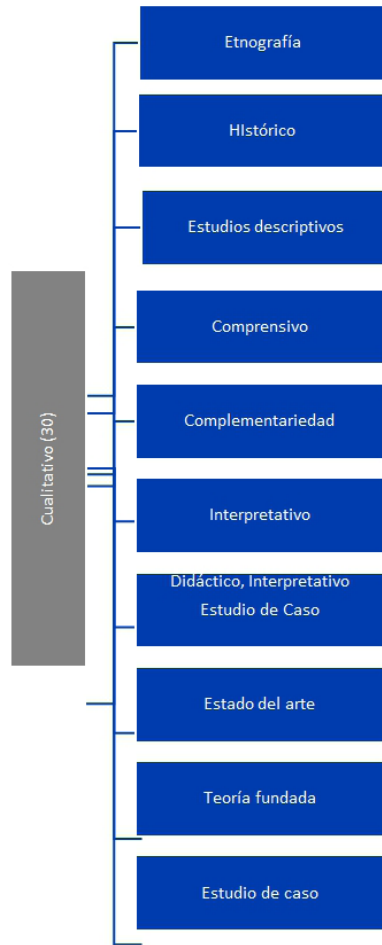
Cualitativo (30)

Etnografía

HIstórico

Estudios descriptivos

Comprensivo

Complementariedad

Interpretativo

Didáctico, Interpretativo
Estudio de Caso

Estado del arte

Teoría fundada

Estudio de caso